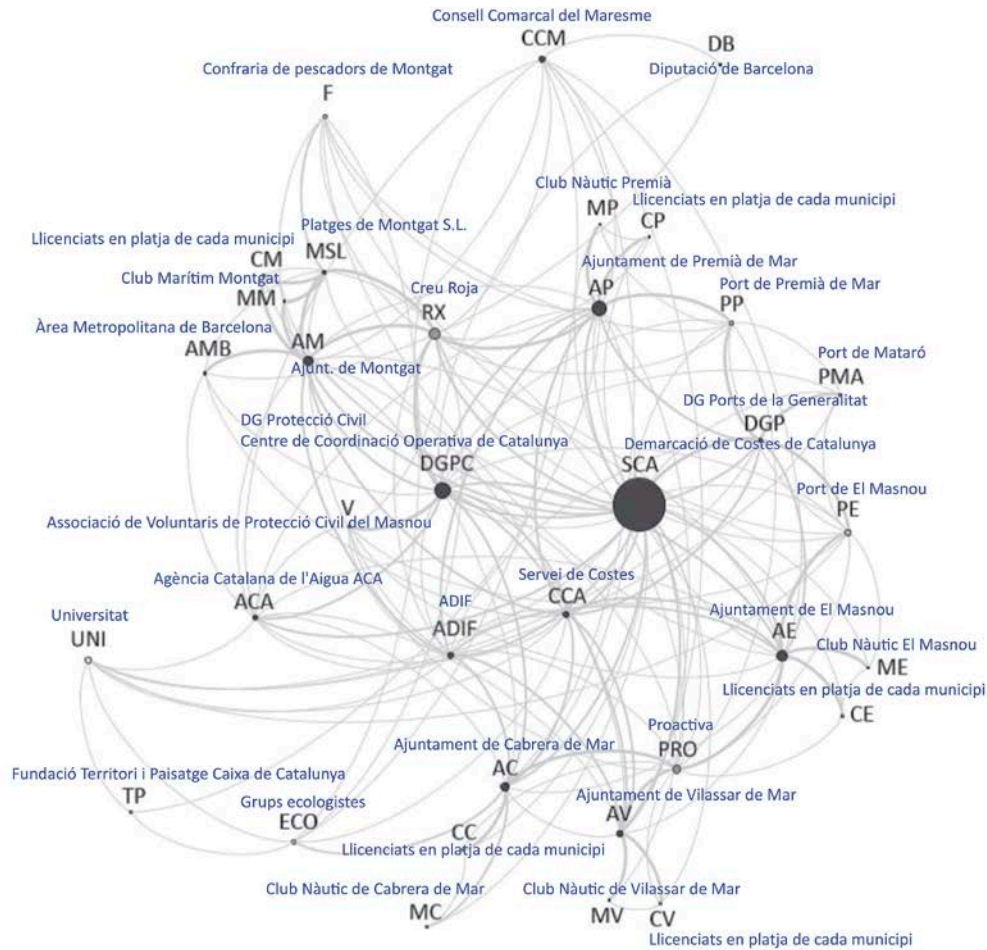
Consell Comarcal del Maresme
CCM
DB
Diputació de Barcelona
Confraria de pescadors de Montgat
F
Club Nàutic Premià
MP
Llicenciats en platja de cada municipi
CP
Platges de Montgat S.L.
Llicenciats en platja de cada municipi
MSL
CM
Club Marítim Montgat
MM
Ajuntament de Premià de Mar
AP
Creu Roja
RX
Port de Premià de Mar
PP
Àrea Metropolitana de Barcelona
AMB
AM
Ajunt. de Montgat
Port de Mataró
PMA
DG Ports de la Generalitat
DGP
DG Protecció Civil
Centre de Coordinació Operativa de Catalunya
DGPC
Demarcació de Costes de Catalunya
SCA
Port de El Masnou
PE
V
Associació de Voluntaris de Protecció Civil del Masnou
Agència Catalana de l'Aigua ACA
ACA
Servei de Costes
CCA
ADIF
ADIF
Universitat
UNI
Ajuntament de El Masnou
AE
Club Nàutic El Masnou
ME
Llicenciats en platja de cada municipi
CE
Proactiva
PRO
Ajuntament de Cabrera de Mar
AC
Fundació Territori i Paisatge Caixa de Catalunya
TP
Grups ecologistes
ECO
Ajuntament de Vilassar de Mar
AV
CC
Llicenciats en platja de cada municipi
Club Nàutic de Cabrera de Mar
MC
Club Nàutic de Vilassar de Mar
MV
CV
Llicenciats en platja de cada municipi